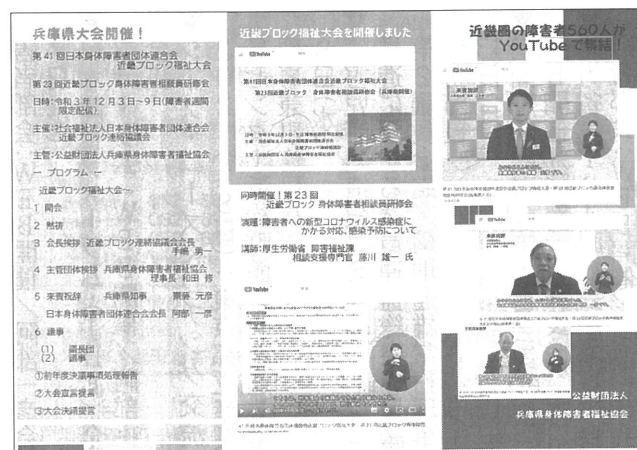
兵庫県大会開催！

第41回日本身体障害者団体連合会
近畿ブロック福祉大会

第23回近畿ブロック身体障害者相談員研修会

日時：令和3年12月3日～9日（障害者週間限定配信）

主催：社会福祉法人日本身体障害者団体連合会
近畿ブロック連絡協議会

主管：公益財団法人兵庫県身体障害者福祉協会

― プログラム ―

近畿ブロック福祉大会

1 開会

2 黙祷

3 会長挨拶 近畿ブロック連絡協議会会長 手嶋 勇一

4 主管団体挨拶 兵庫県身体障害者福祉協会 理事長 和田 修

5 来賓祝辞 兵庫県知事 齋藤 元彦
日本身体障害者団体連合会会長 阿部 一彦

6 議事
(1) 議長団
(2) 議事

①前年度決議事項経過報告

②大会宣言提案

③大会決議提案

近畿ブロック福祉大会を開催しました

YouTube

第41回日本身体障害者団体連合会近畿ブロック福祉大会
第23回近畿ブロック身体障害者相談員研修会（兵庫県開催）

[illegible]

同時開催｜第23回
近畿ブロック身体障害者相談員研修会

演題：障害者への新型コロナウィルス感染症にかかる対応、感染予防について

講師：厚生労働省 障害福祉課
相談支援専門官 藤川 雄一 氏

YouTube

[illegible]

近畿圏の障害者560人が
YouTubeで視聴！

YouTube

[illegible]

YouTube

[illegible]

公益財団法人
兵庫県身体障害者福祉協会